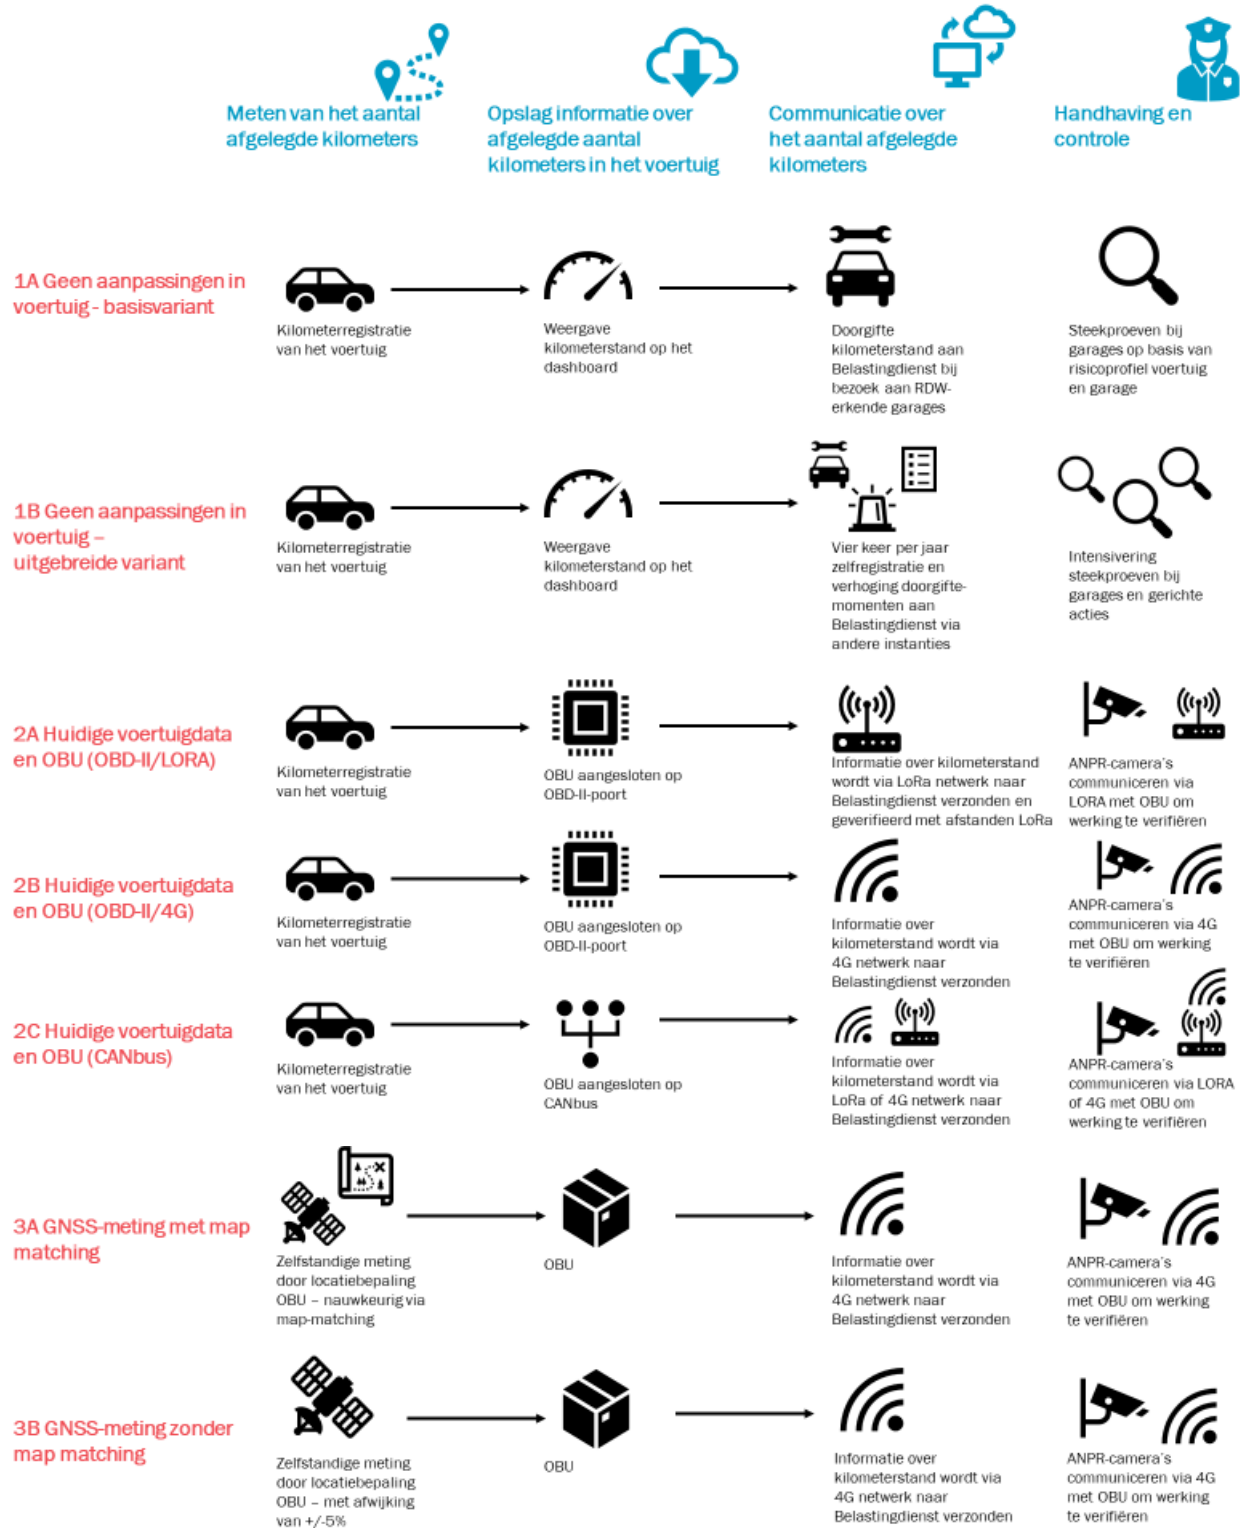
Meten van het aantal afgelegde kilometers

Opslag informatie over afgelegde aantal kilometers in het voertuig

Communicatie over het aantal afgelegde kilometers

Handhaving en controle

1A Geen aanpassingen in voertuig - basisvariant

Kilometerregistratie van het voertuig

Weergave kilometerstand op het dashboard

Doorgifte kilometerstand aan Belastingdienst bij bezoek aan RDW-erkende garages

Steekproeven bij garages op basis van risicoprofiel voertuig en garage

1B Geen aanpassingen in voertuig – uitgebreide variant

Kilometerregistratie van het voertuig

Weergave kilometerstand op het dashboard

Vier keer per jaar zelfregistratie en verhoging doorgifte-momenten aan Belastingdienst via andere instanties

Intensivering steekproeven bij garages en gerichte acties

2A Huidige voertuigdata en OBU (OBD-II/LORA)

Kilometerregistratie van het voertuig

OBU aangesloten op OBD-II-poort

Informatie over kilometerstand wordt via LoRa netwerk naar Belastingdienst verzonden en geverifieerd met afstanden LoRa

ANPR-camera's communiceren via LORA met OBU om werking te verifiëren

2B Huidige voertuigdata en OBU (OBD-II/4G)

Kilometerregistratie van het voertuig

OBU aangesloten op OBD-II-poort

Informatie over kilometerstand wordt via 4G netwerk naar Belastingdienst verzonden

ANPR-camera's communiceren via 4G met OBU om werking te verifiëren

2C Huidige voertuigdata en OBU (CANbus)

Kilometerregistratie van het voertuig

OBU aangesloten op CANbus

Informatie over kilometerstand wordt via LoRa of 4G netwerk naar Belastingdienst verzonden

ANPR-camera's communiceren via LORA of 4G met OBU om werking te verifiëren

3A GNSS-meting met map matching

Zelfstandige meting door locatiebepaling OBU – nauwkeurig via map-matching

OBU

Informatie over kilometerstand wordt via 4G netwerk naar Belastingdienst verzonden

ANPR-camera's communiceren via 4G met OBU om werking te verifiëren

3B GNSS-meting zonder map matching

Zelfstandige meting door locatiebepaling OBU – met afwijking van +/-5%

OBU

Informatie over kilometerstand wordt via 4G netwerk naar Belastingdienst verzonden

ANPR-camera's communiceren via 4G met OBU om werking te verifiëren